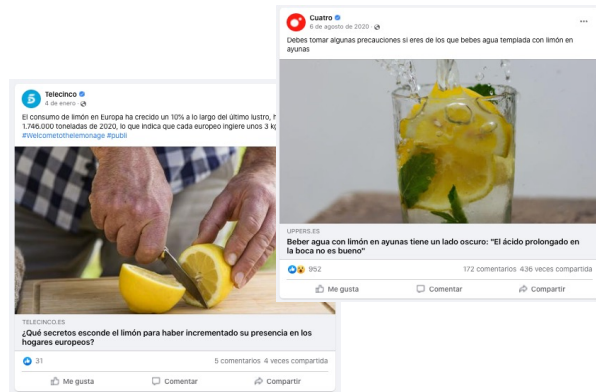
Telecinco
4 de enero ·

El consumo de limón en Europa ha crecido un 10% a lo largo del último lustro, h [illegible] 1.746.000 toneladas de 2020, lo que indica que cada europeo ingiere unos 3 k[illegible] #Welcometothelemonage #publi

TELECINCO.ES
¿Qué secretos esconde el limón para haber incrementado su presencia en los hogares europeos?

31
5 comentarios 4 veces compartida
Me gusta
Comentar
Compartir

Cuatro
6 de agosto de 2020 ·
...
Debes tomar algunas precauciones si eres de los que bebes agua templada con limón en ayunas

UPPERS.ES
Beber agua con limón en ayunas tiene un lado oscuro: "El ácido prolongado en la boca no es bueno"

952
172 comentarios 436 veces compartida
Me gusta
Comentar
Compartir